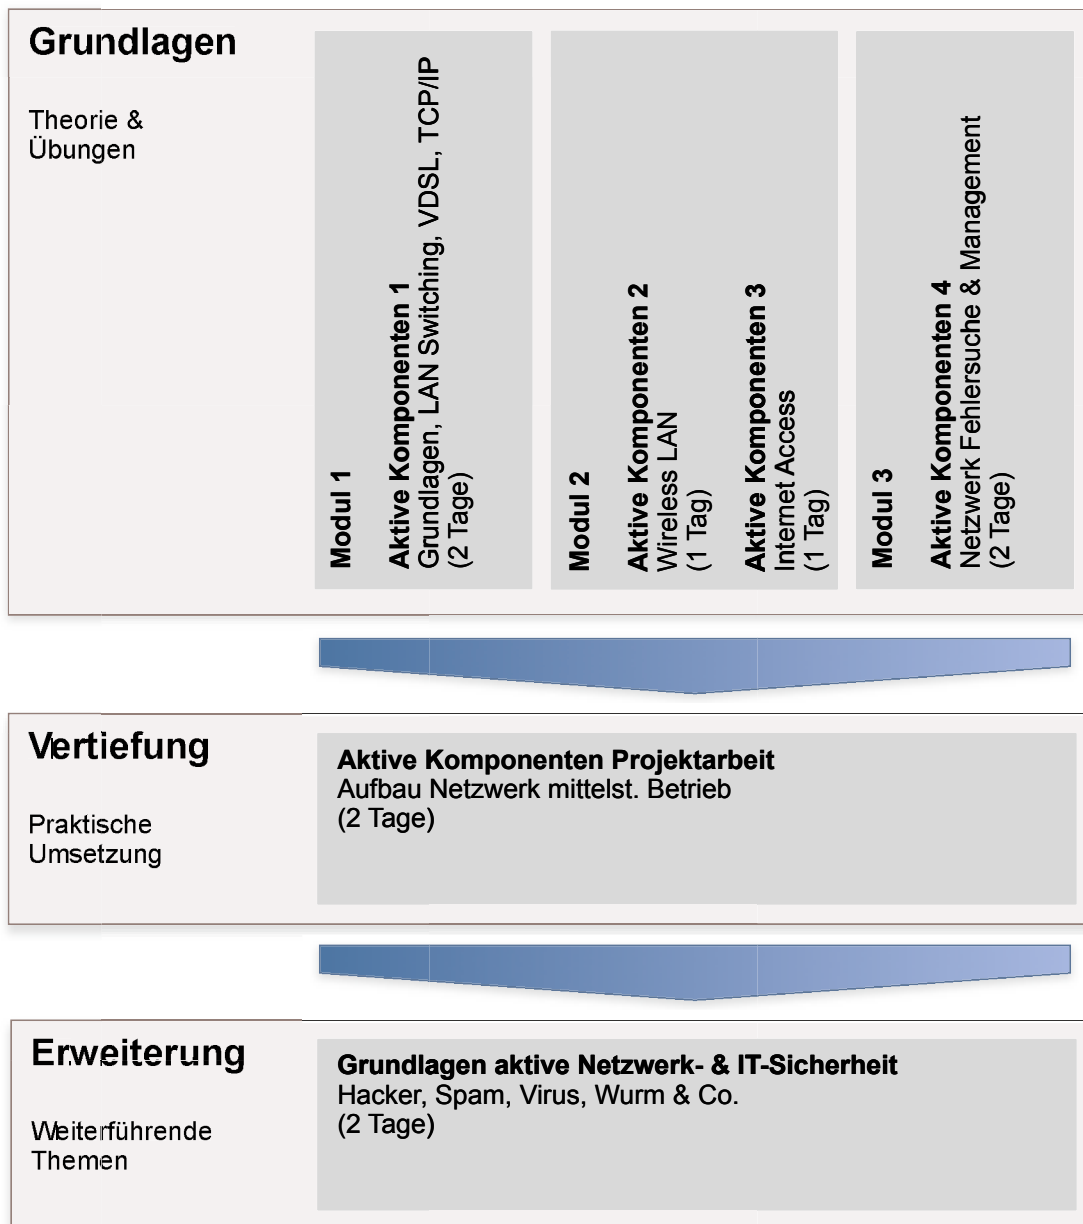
Grundlagen

Theorie & Übungen

Modul 1

Aktive Komponenten 1
Grundlagen, LAN Switching, VDSL, TCP/IP
(2 Tage)

Modul 2

Aktive Komponenten 2
Wireless LAN
(1 Tag)

Aktive Komponenten 3
Internet Access
(1 Tag)

Modul 3

Aktive Komponenten 4
Netzwerk Fehlersuche & Management
(2 Tage)

Vertiefung

Praktische Umsetzung

Aktive Komponenten Projektarbeit
Aufbau Netzwerk mittelst. Betrieb
(2 Tage)

Erweiterung

Weiterführende Themen

Grundlagen aktive Netzwerk- & IT-Sicherheit
Hacker, Spam, Virus, Wurm & Co.
(2 Tage)